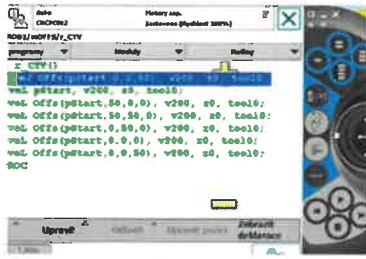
Auto
CNC(CNC)
Motory zap.
Zastaveno (Rychlost 100%)
ROB1/mOFFS/r_CTV
programy
Moduly
Rutiny
r_CTV()
MoveL Offs(pStart,0,0,50), v200, z0, tool0;
MoveL pStart, v200, z0, tool0;
MoveL Offs(pStart,50,0,0), v200, z0, tool0;
MoveL Offs(pStart,50,50,0), v200, z0, tool0;
MoveL Offs(pStart,0,50,0), v200, z0, tool0;
MoveL Offs(pStart,0,0,0), v200, z0, tool0;
MoveL Offs(pStart,0,0,50), v200, z0, tool0;
ENDPROC
Upravit
Odladit
Upravit pozici
Zobrazit deklarace